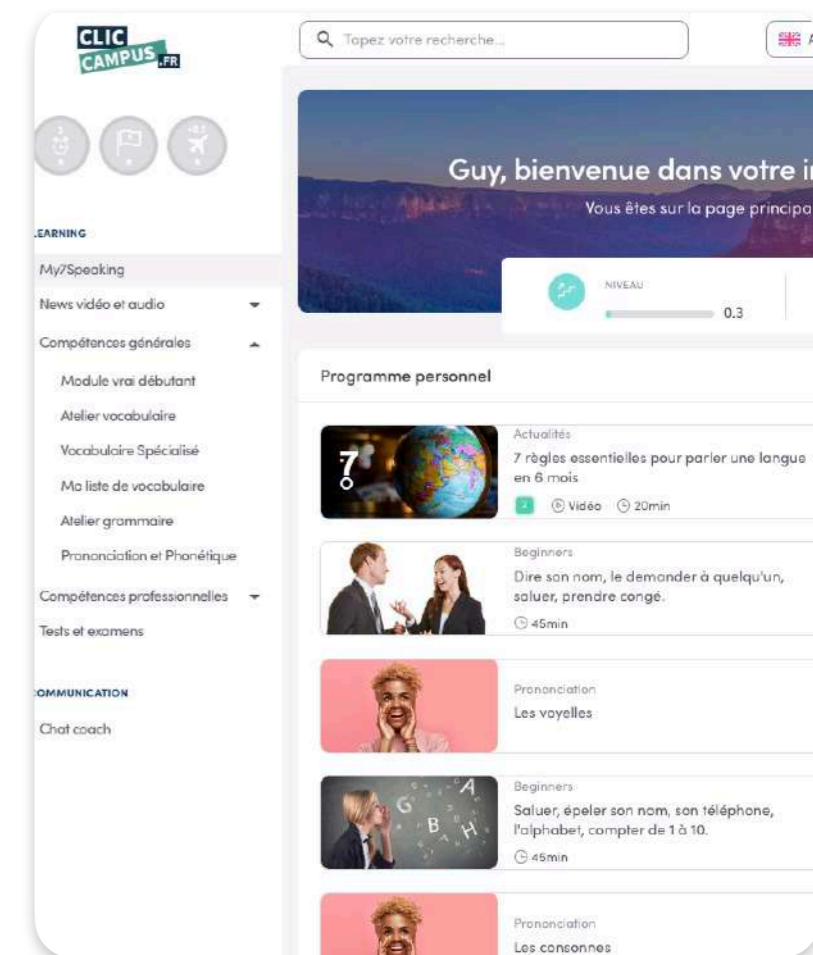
CLIC CAMPUS.FR

Topez votre recherche...

A

EARNING

My7Speaking

News vidéo et audio

Compétences générales

Module vrai débutant

Atelier vocabulaire

Vocabulaire Spécialisé

Ma liste de vocabulaire

Atelier grammaire

Prononciation et Phonétique

Compétences professionnelles

Tests et examens

OMMUNICATION

Chat coach

Guy, bienvenue dans votre i

Vous êtes sur la page principa

NIVEAU

0.3

Programme personnel

Actualités

7 règles essentielles pour parler une langue en 6 mois

Vidéo 20min

Beginners

Dire son nom, le demander à quelqu'un, saluer, prendre congé.

45min

Prononciation

Les voyelles

Beginners

Saluer, épeler son nom, son téléphone, l'alphabet, compter de 1 à 10.

45min

Prononciation

Les consonnes